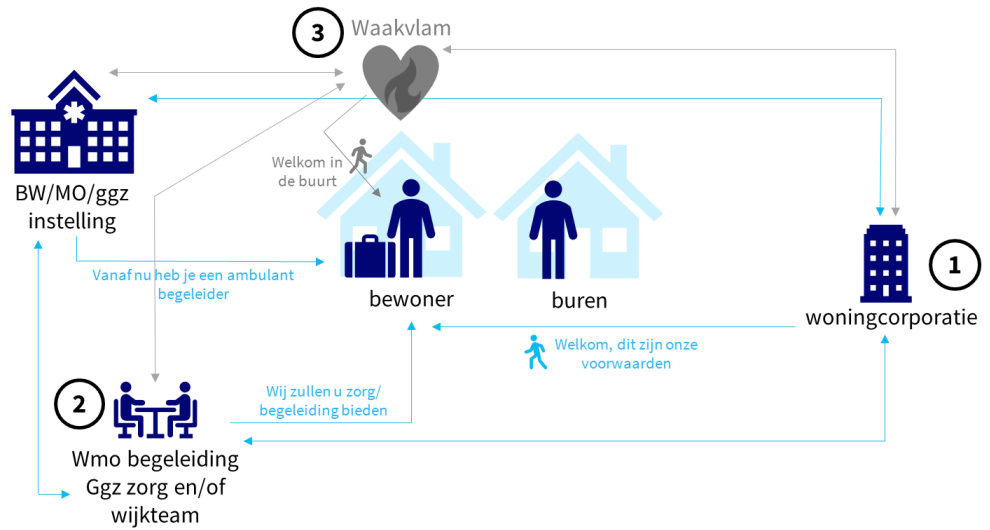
3 Waakvlam

BW/MO/ggz instelling

Welkom in de buurt

Vanaf nu heb je een ambulant begeleider

bewoner

buren

1

woningcorporatie

Welkom, dit zijn onze voorwaarden

2

Wij zullen u zorg/ begeleiding bieden

Wmo begeleiding Ggz zorg en/of wijkteam